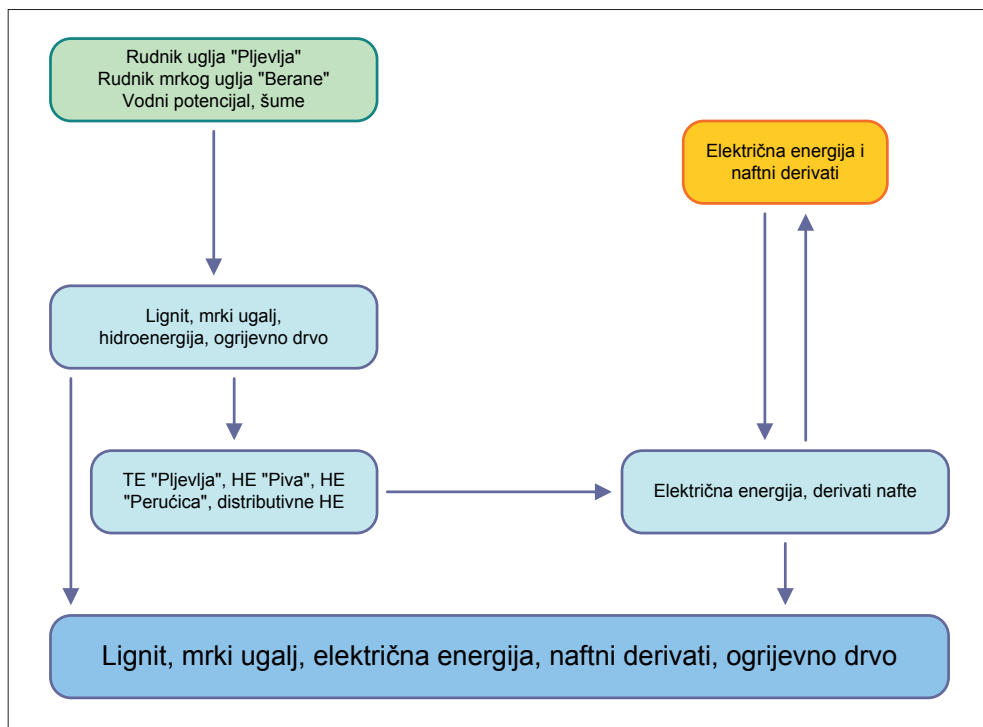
Rudnik uglja "Pljevlja"
Rudnik mrkog uglja "Berane"
Vodni potencijal, šume

Električna energija i naftni derivati

Lignit, mrki ugalj, hidroenergija, ogrijevno drvo

TE "Pljevlja", HE "Piva", HE "Perućica", distributivne HE

Električna energija, derivati nafte

Lignit, mrki ugalj, električna energija, naftni derivati, ogrijevno drvo